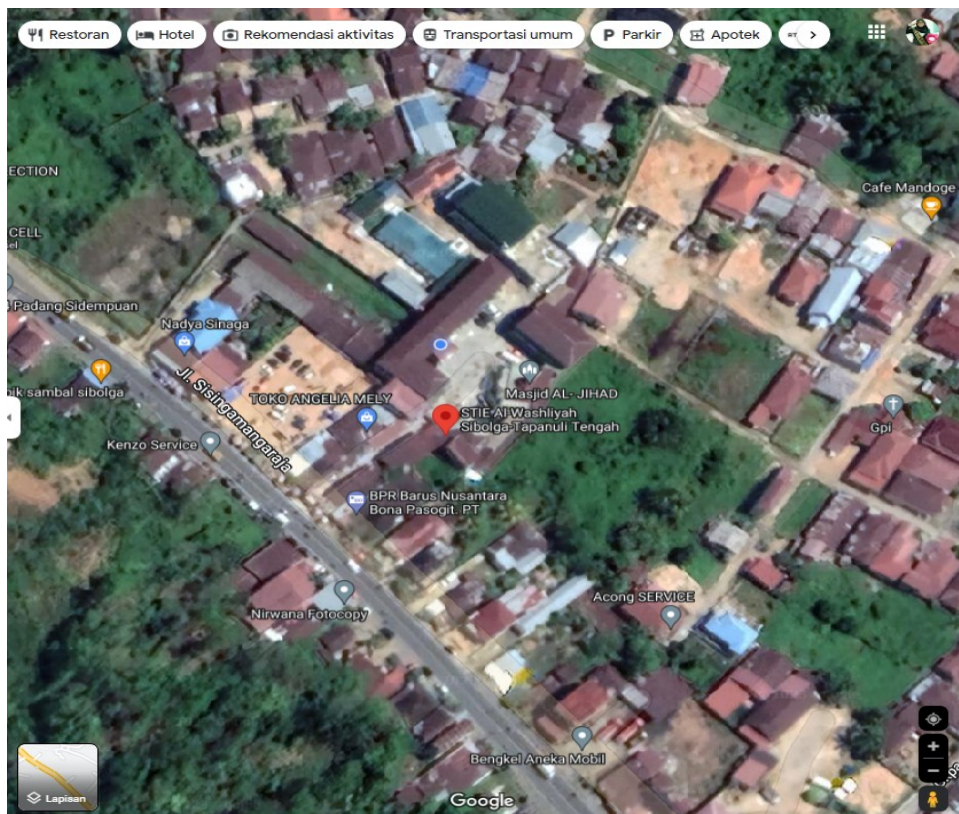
Restoran Hotel Rekomendasi aktivitas Transportasi umum Parkir Apotek

ECTION

CELL

Padang Sidempuan

Nadya Sinaga

ik sambal sibolga

Jl. Sisingamangaraja

TOKO ANGELIA MELY

Masjid AL- JIHAD

STIE Al Washliyah Sibolga-Tapanuli Tengah

Cafe Mandoge

Gpi

Kenzo Service

BPR Barus Nusantara Bona Pasogit. PT

Acong SERVICE

Nirwana Fotocopy

Bengkel Aneka Mobil

Lapisan

Google